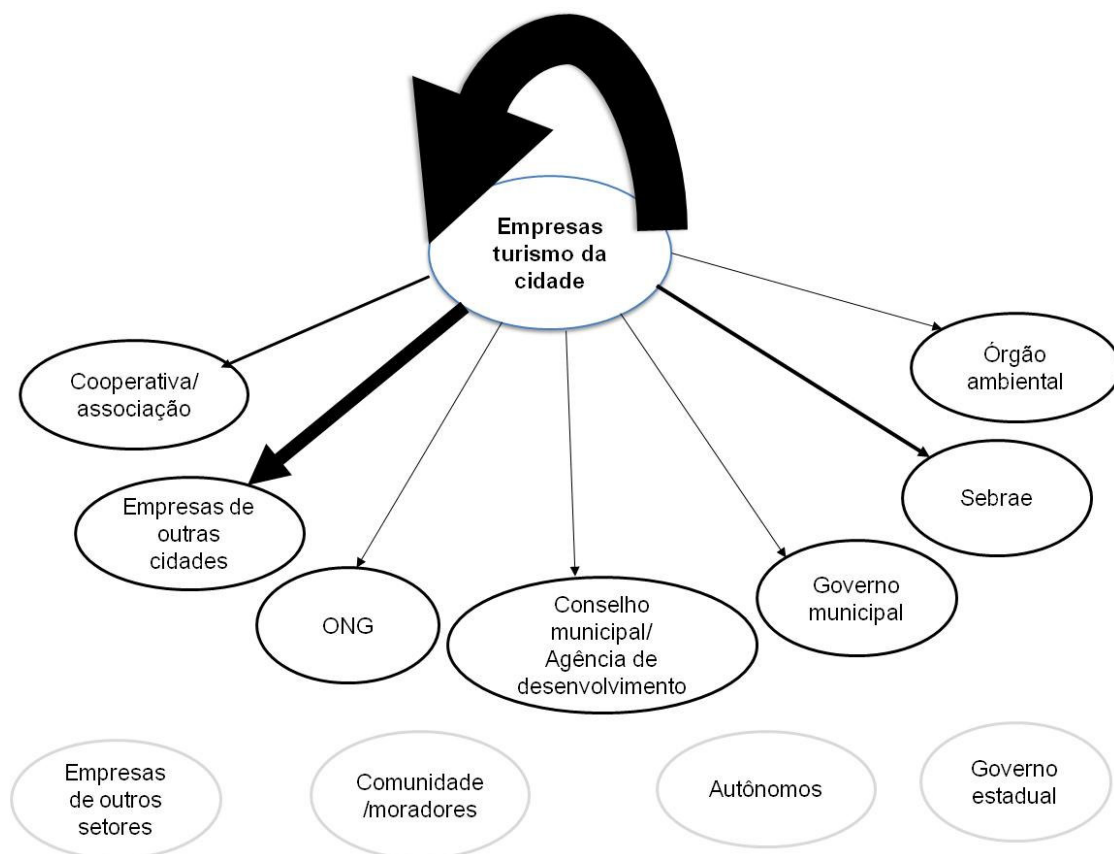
Empresas turismo da cidade

Órgão ambiental

Cooperativa/ associação

Sebrae

Empresas de outras cidades

Governo municipal

ONG

Conselho municipal/ Agência de desenvolvimento

Empresas de outros setores

Comunidade /moradores

Autônomos

Governo estadual